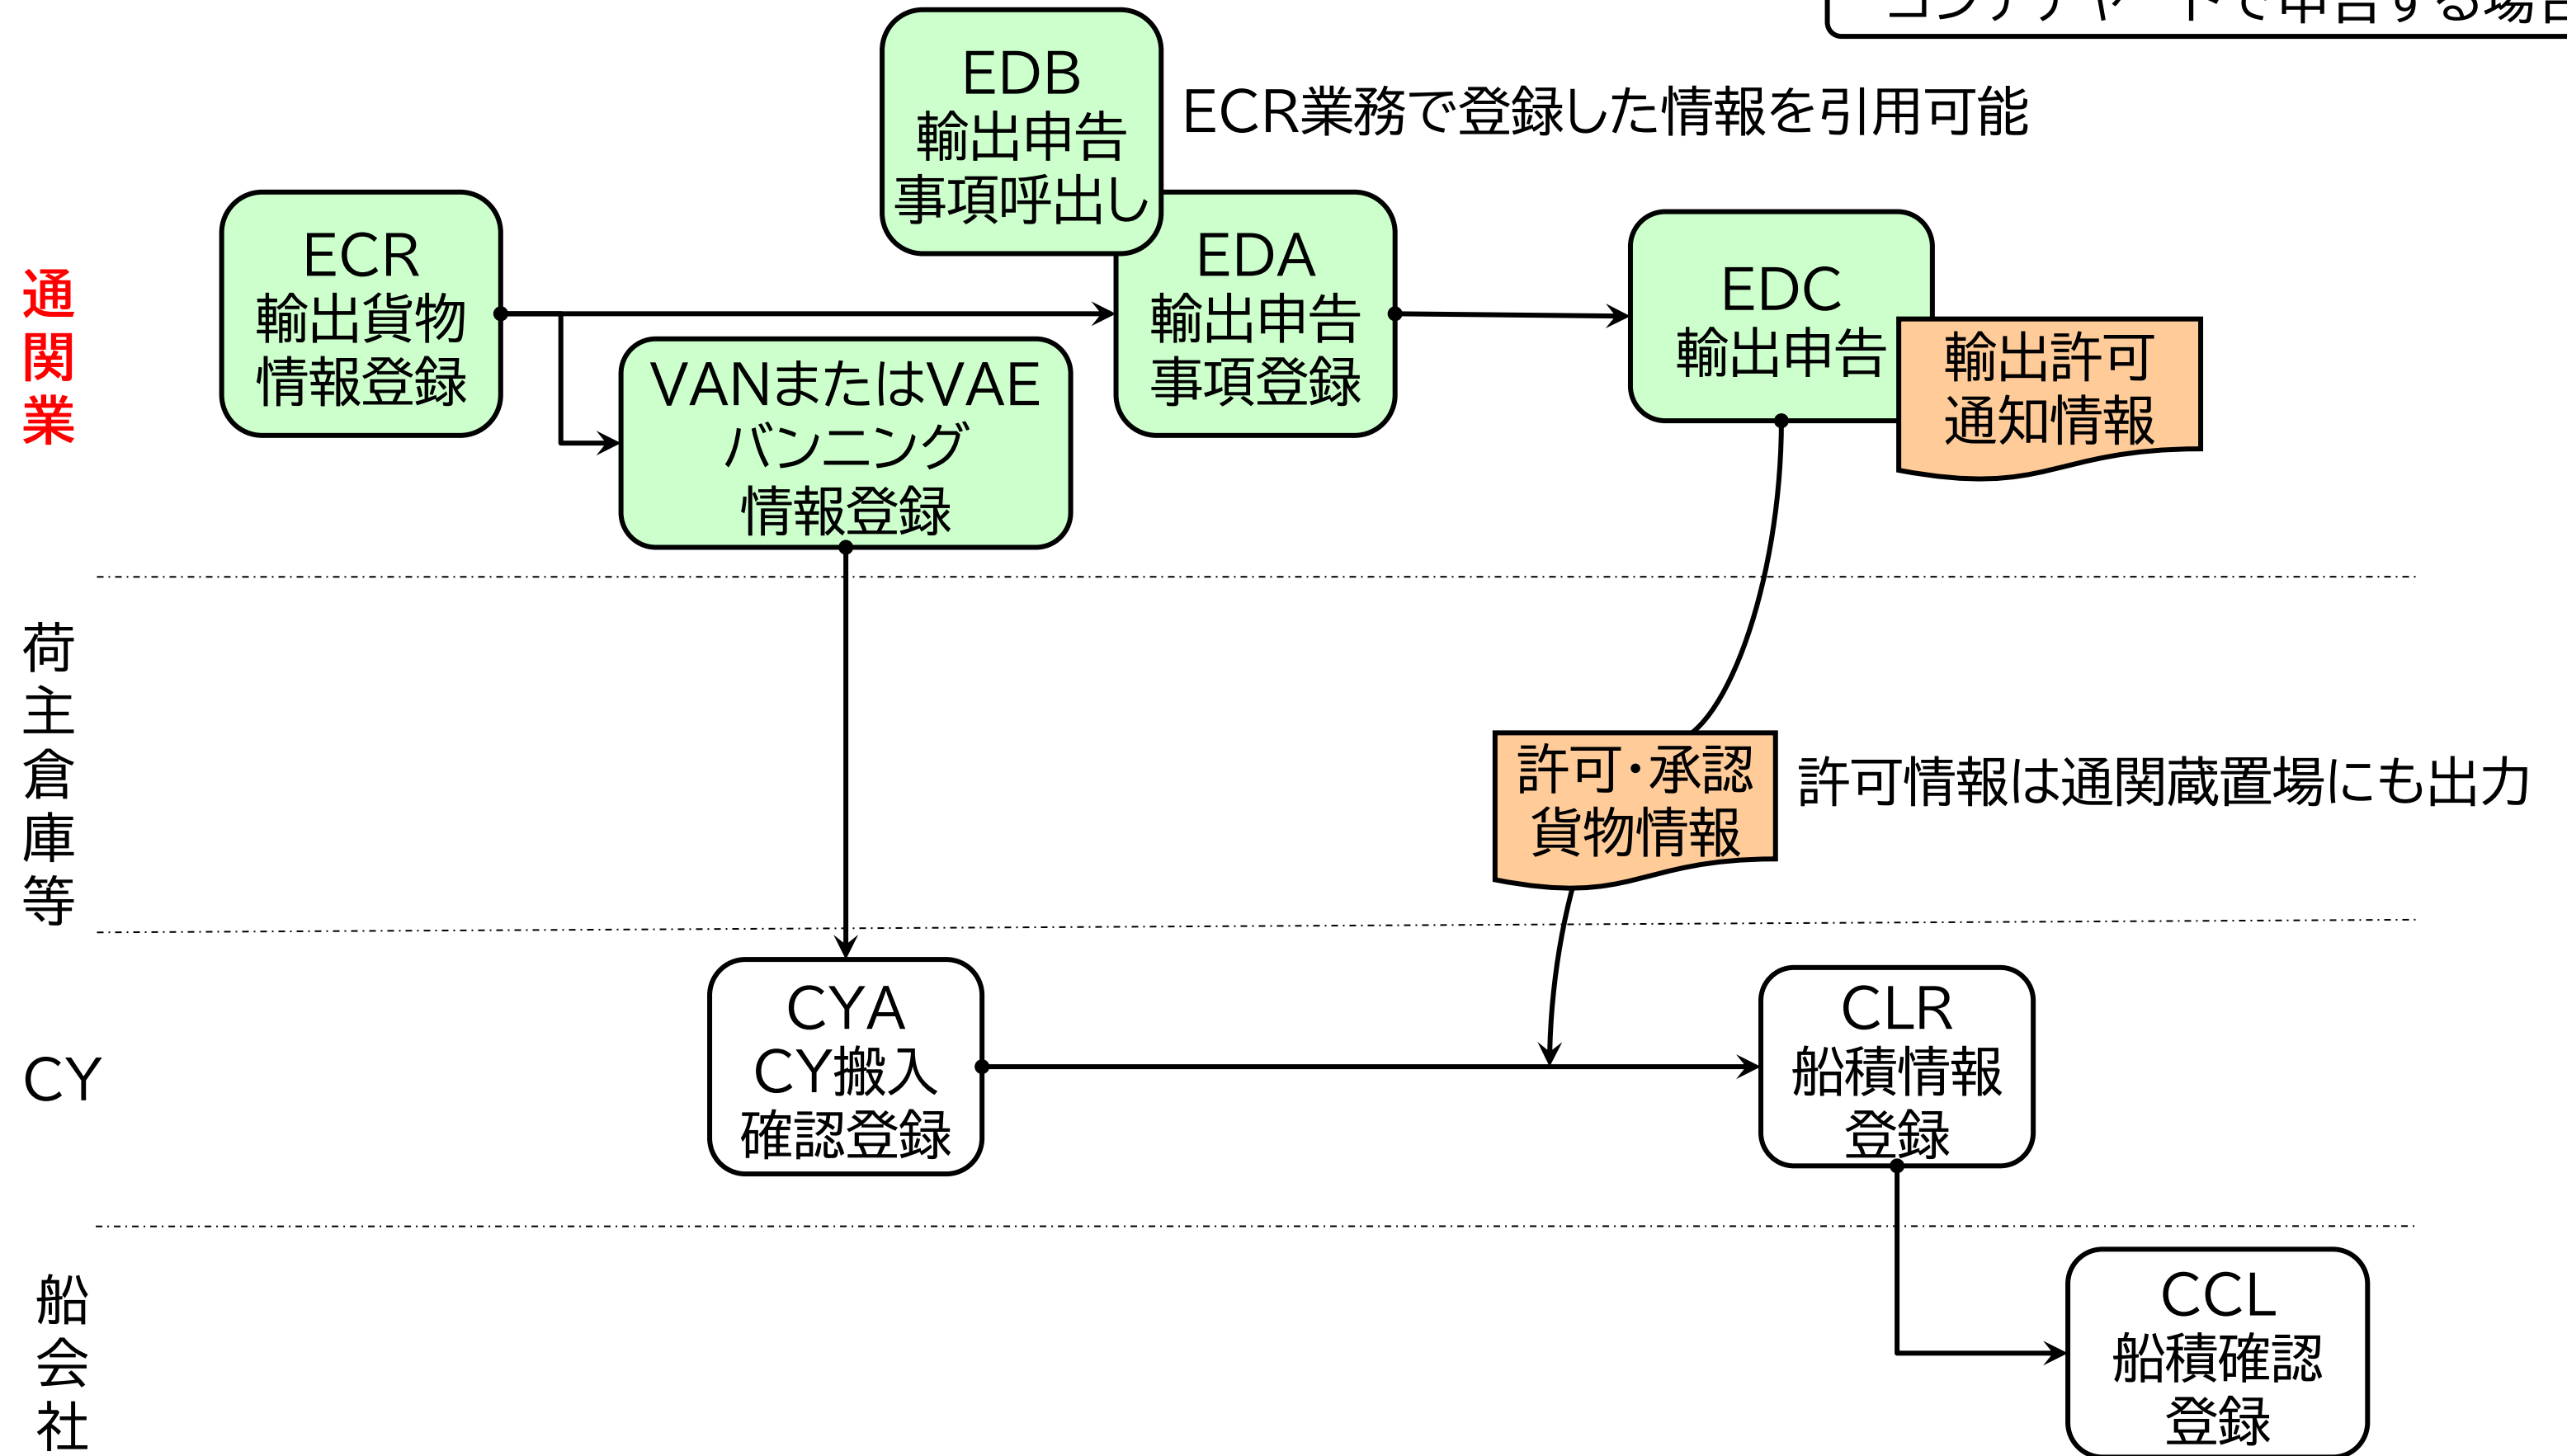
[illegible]

EDB
輸出申告
事項呼出し

ECR業務で登録した情報を引用可能

通関業

ECR
輸出貨物
情報登録

VANまたはVAE
バンニング
情報登録

EDA
輸出申告
事項登録

EDC
輸出申告

輸出許可
通知情報

荷主倉庫等

許可・承認
貨物情報

許可情報は通関蔵置場にも出力

CY

CYA
CY搬入
確認登録

CLR
船積情報
登録

船会社

CCL
船積確認
登録